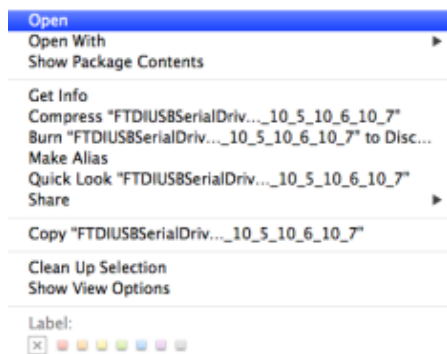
Open
Open With
Show Package Contents

Get Info
Compress "FTDIUSBSerialDriv..._10_5_10_6_10_7"
Burn "FTDIUSBSerialDriv..._10_5_10_6_10_7" to Disc...
Make Alias
Quick Look "FTDIUSBSerialDriv..._10_5_10_6_10_7"
Share

Copy "FTDIUSBSerialDriv..._10_5_10_6_10_7"

Clean Up Selection
Show View Options

Label: